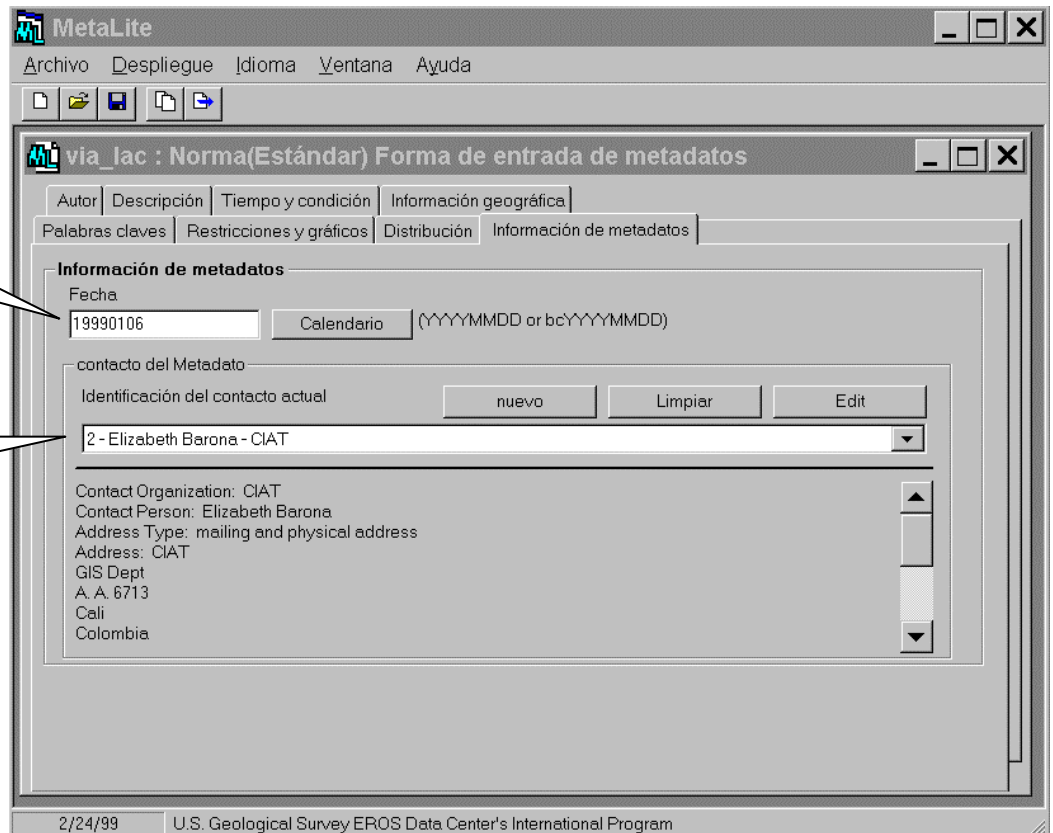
MetaLite

Archivo Despliegue Idioma Ventana Ayuda

via_lac : Norma(Estándar) Forma de entrada de metadatos

Autor | Descripción | Tiempo y condición | Información geográfica
Palabras claves | Restricciones y gráficos | Distribución | Información de metadatos

Información de metadatos
Fecha
19990106 Calendario (YYYYMMDD or bcYYYYMMDD)

contacto del Metadato
Identificación del contacto actual nuevo Limpiar Edit
2 - Elizabeth Barona - CIAT

Contact Organization: CIAT
Contact Person: Elizabeth Barona
Address Type: mailing and physical address
Address: CIAT
GIS Dept
A. A. 6713
Cali
Colombia

2/24/99 U.S. Geological Survey EROS Data Center's International Program